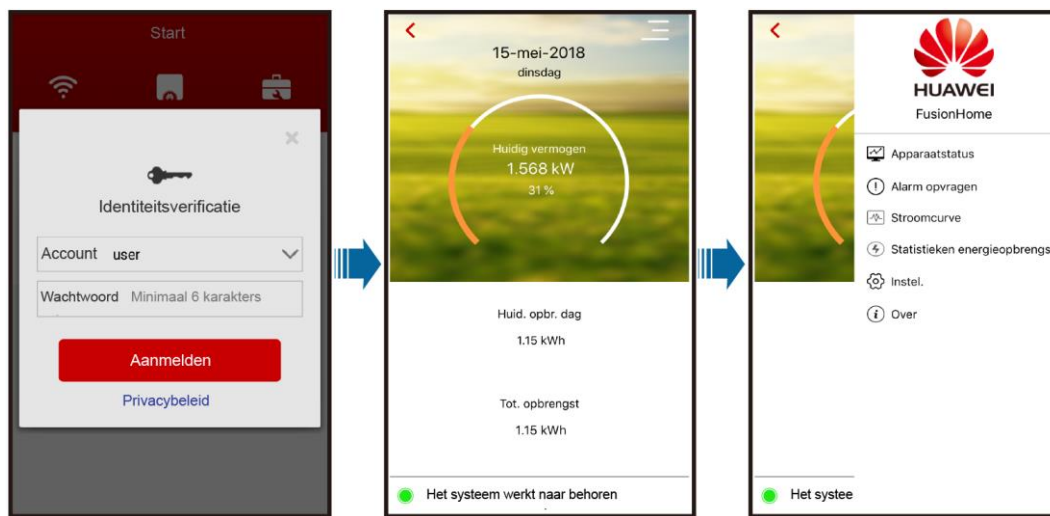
Start

Identiteitsverificatie

Account user

Wachtwoord Minimaal 6 karakters

Aanmelden

Privacybeleid

15-mei-2018
dinsdag

Huidig vermogen
1.568 kW
31 %

Huid. opbr. dag
1.15 kWh

Tot. opbrengst
1.15 kWh

Het systeem werkt naar behoren

HUAWEI
FusionHome

Apparaatstatus

Alarm opvragen

Stroomcurve

Statistieken energieopbrengs

Instel.

Over

Het systee